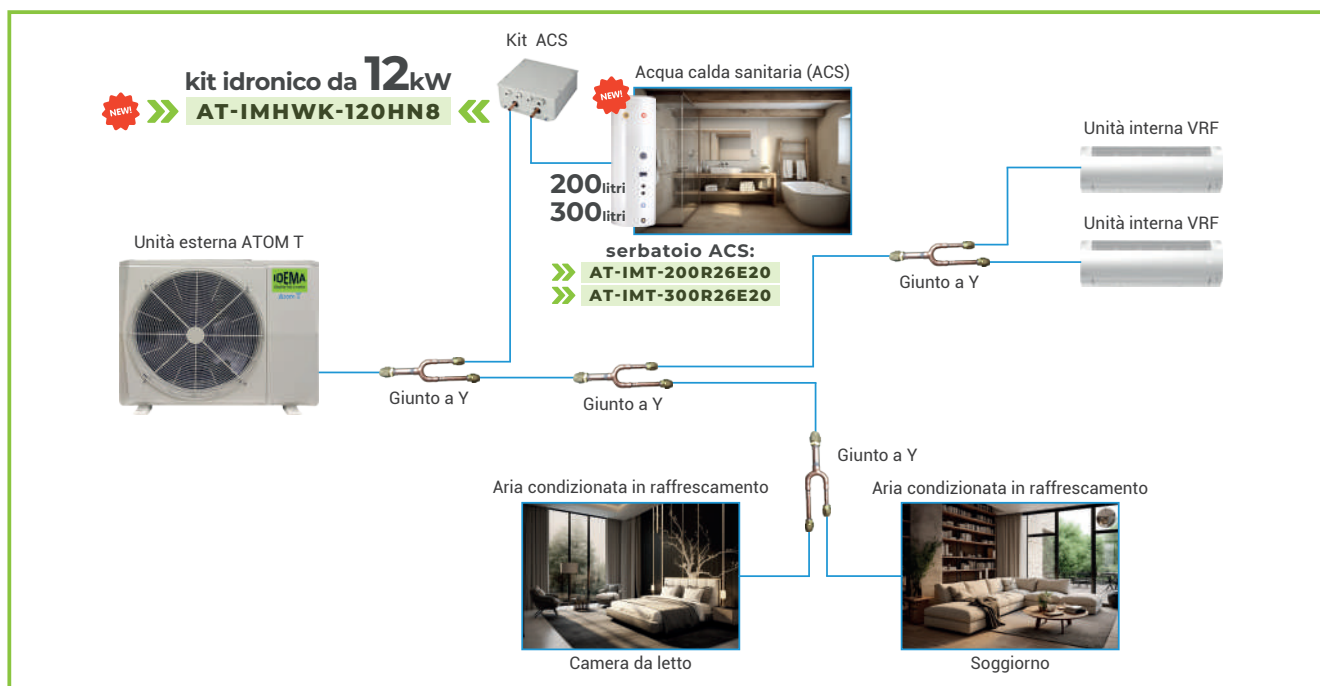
Kit ACS

kit idronico da 12kW

NEW!

AT-IMHWK-120HN8

NEW!

Acqua calda sanitaria (ACS)

200litri
300litri

serbatoio ACS:
AT-IMT-200R26E20
AT-IMT-300R26E20

Unità interna VRF

Unità interna VRF

Giunto a Y

Unità esterna ATOM T

IDEMA

Giunto a Y

Giunto a Y

Giunto a Y

Aria condizionata in raffrescamento

Aria condizionata in raffrescamento

Camera da letto

Soggiorno